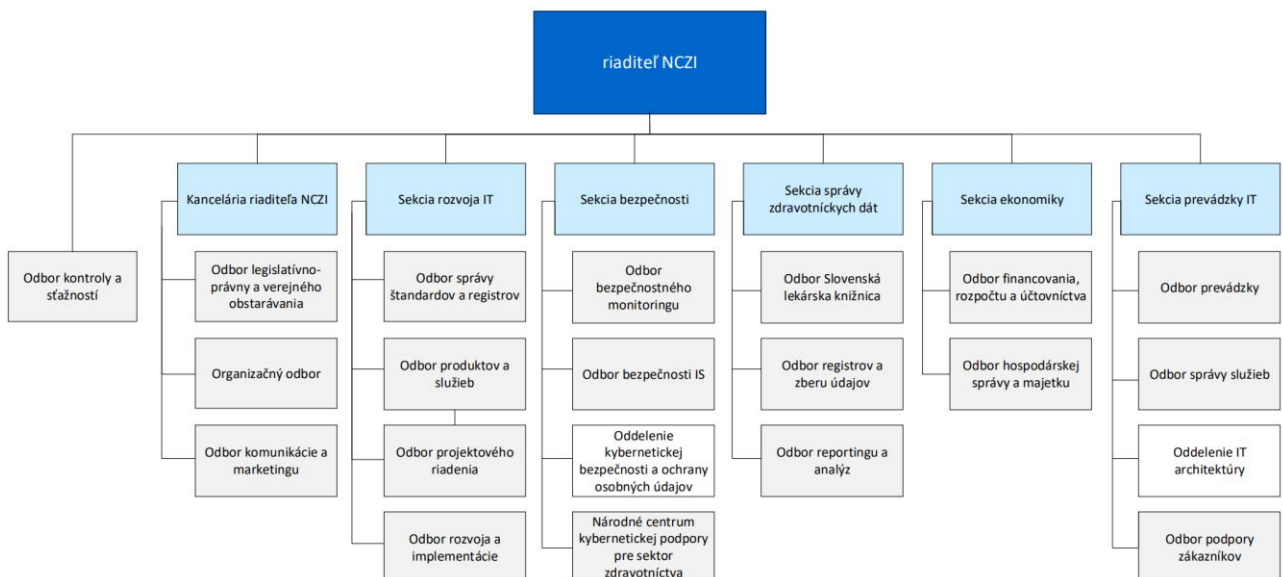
riaditeľ NCZI

Odbor kontroly a sťažností

Kancelária riaditeľa NCZI

Odbor legislatívno-právny a verejného obstarávania

Organizačný odbor

Odbor komunikácie a marketingu

Sekcia rozvoja IT

Odbor správy štandardov a registrov

Odbor produktov a služieb

Odbor projektového riadenia

Odbor rozvoja a implementácie

Sekcia bezpečnosti

Odbor bezpečnostného monitoringu

Odbor bezpečnosti IS

Oddelenie kybernetickej bezpečnosti a ochrany osobných údajov

Národné centrum kybernetickej podpory pre sektor zdravotníctva

Sekcia správy zdravotníckych dát

Odbor Slovenská lekárska knižnica

Odbor registrov a zberu údajov

Odbor reportingu a analýz

Sekcia ekonomiky

Odbor financovania, rozpočtu a účtovníctva

Odbor hospodárskej správy a majetku

Sekcia prevádzky IT

Odbor prevádzky

Odbor správy služieb

Oddelenie IT architektúry

Odbor podpory zákazníkov